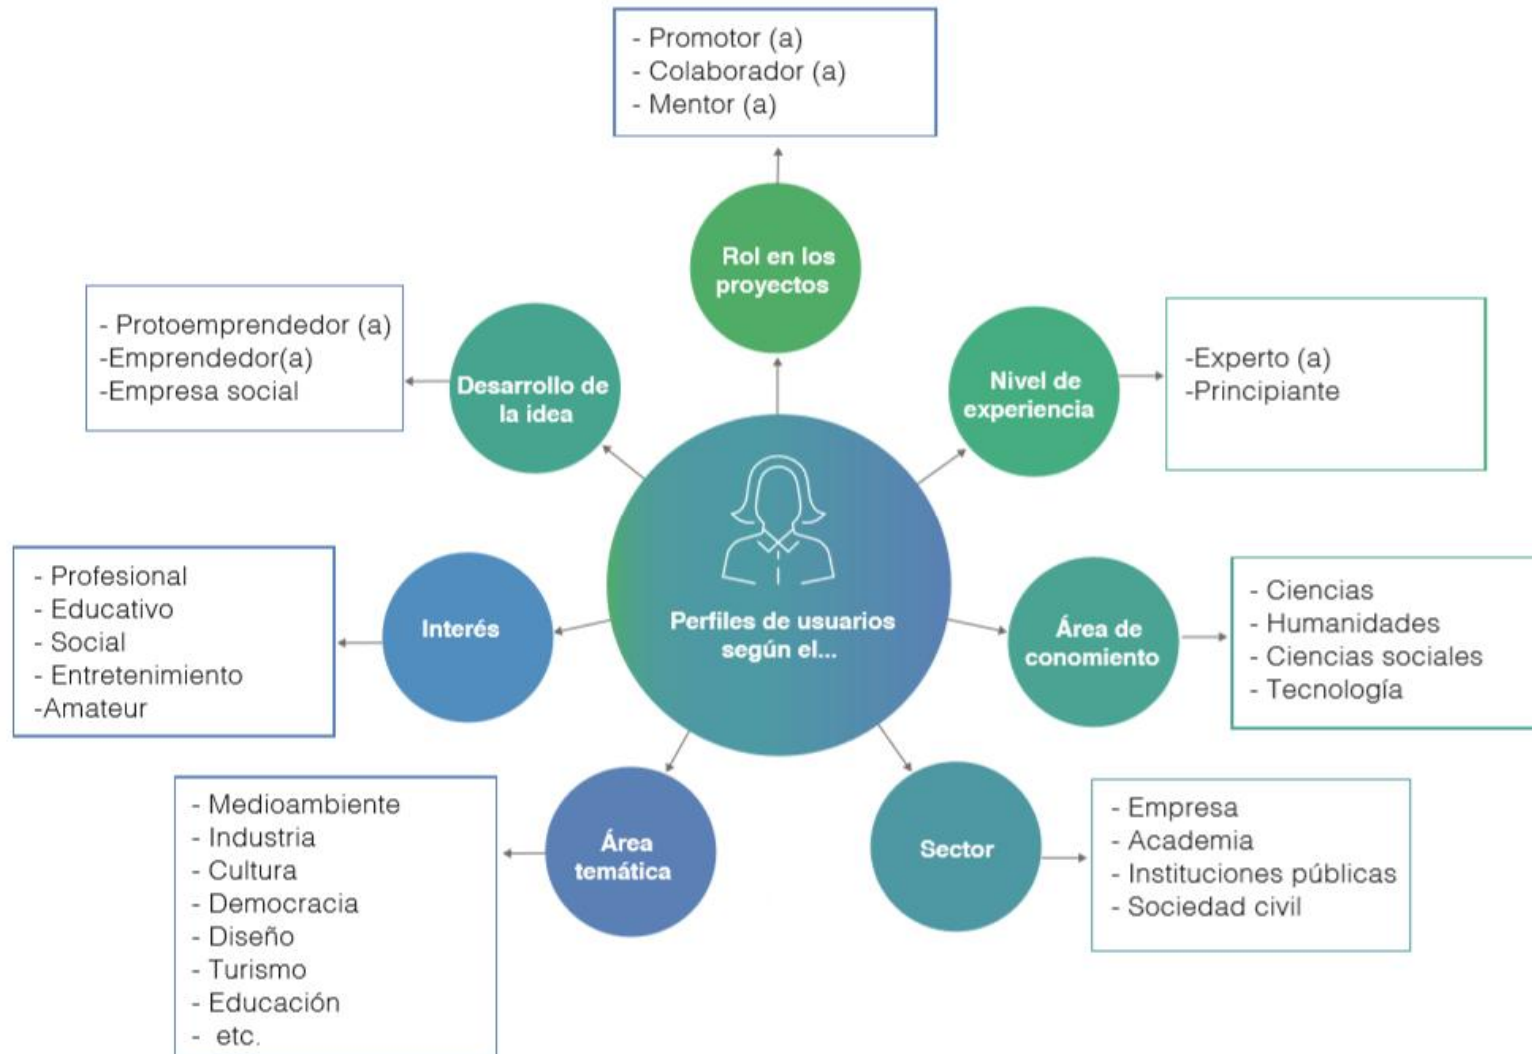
- Promotor (a)
- Colaborador (a)
- Mentor (a)

Rol en los proyectos

- Protoemprendedor (a)
-Emprendedor(a)
-Empresa social

Desarrollo de la idea

Nivel de experiencia

-Experto (a)
-Principiante

Perfiles de usuarios según el...

- Profesional
- Educativo
- Social
- Entretenimiento
-Amateur

Interés

Área de conomiento

- Ciencias
- Humanidades
- Ciencias sociales
- Tecnología

- Medioambiente
- Industria
- Cultura
- Democracia
- Diseño
- Turismo
- Educación
- etc.

Área temática

Sector

- Empresa
- Academia
- Instituciones públicas
- Sociedad civil